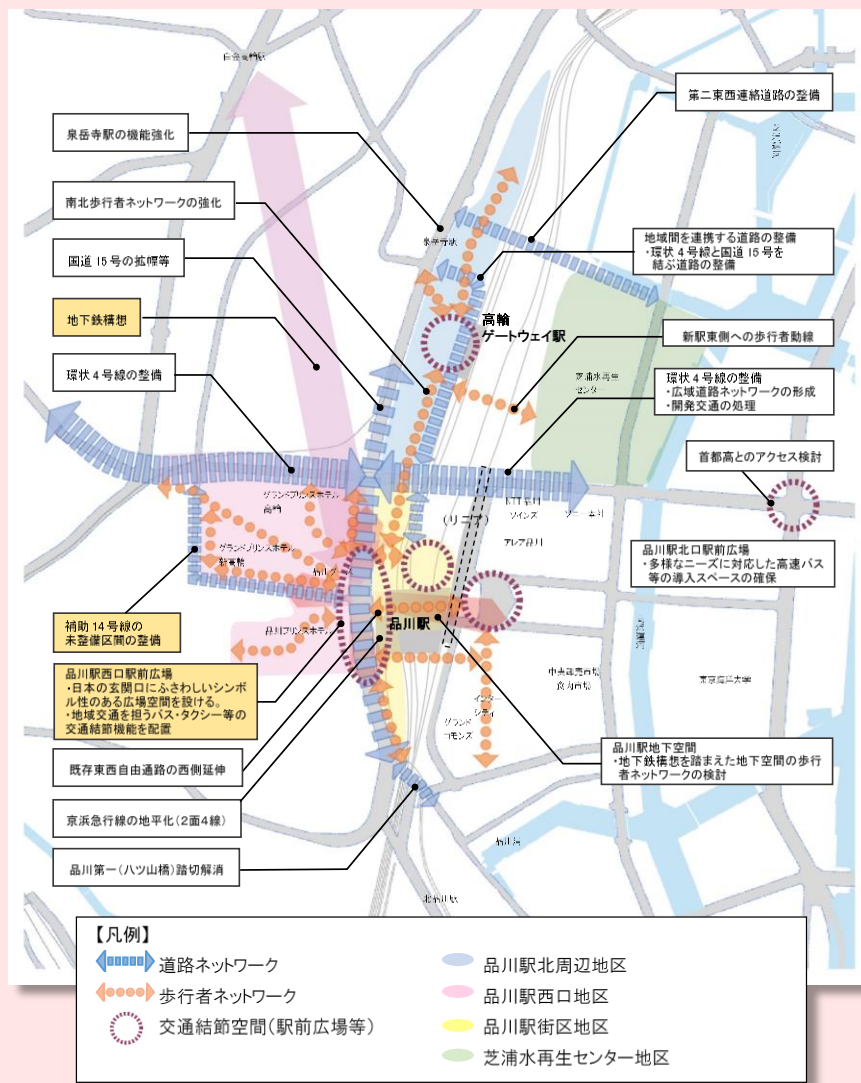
白金高輪駅

泉岳寺駅の機能強化

南北歩行者ネットワークの強化

国道 15 号の拡幅等

地下鉄構想

環状 4 号線の整備

第二東西連絡道路の整備

地域間を連携する道路の整備
・環状 4 号線と国道 15 号を結ぶ道路の整備

高輪ゲートウェイ駅

新駅東側への歩行者動線

環状 4 号線の整備
・広域道路ネットワークの形成
・開発交通の処理

首都高とのアクセス検討

泉岳寺駅

芝浦水再生センター

グランドプリンスホテル高輪

グランドプリンスホテル新高輪

(リニア)

品川インターシティ

アレア品川

品川駅

品川プリンスホテル

品川駅北口駅前広場
・多様なニーズに対応した高速バス等の導入スペースの確保

補助 14 号線の未整備区間の整備

品川駅西口駅前広場
・日本の玄関口にふさわしいシンボル性のある広場空間を設ける。
・地域交通を担うバス・タクシー等の交通結節機能を配置

既存東西自由通路の西側延伸

京浜急行線の地平化(2面4線)

品川第一(八ツ山橋)踏切解消

品川駅地下空間
・地下鉄構想を踏まえた地下空間の歩行者ネットワークの検討

インターシティ

グランドコモンズ

中央卸売市場食肉市場

東京海洋大学

北品川駅

【凡例】
道路ネットワーク
歩行者ネットワーク
交通結節空間(駅前広場等)
品川駅北周辺地区
品川駅西口地区
品川駅街区地区
芝浦水再生センター地区